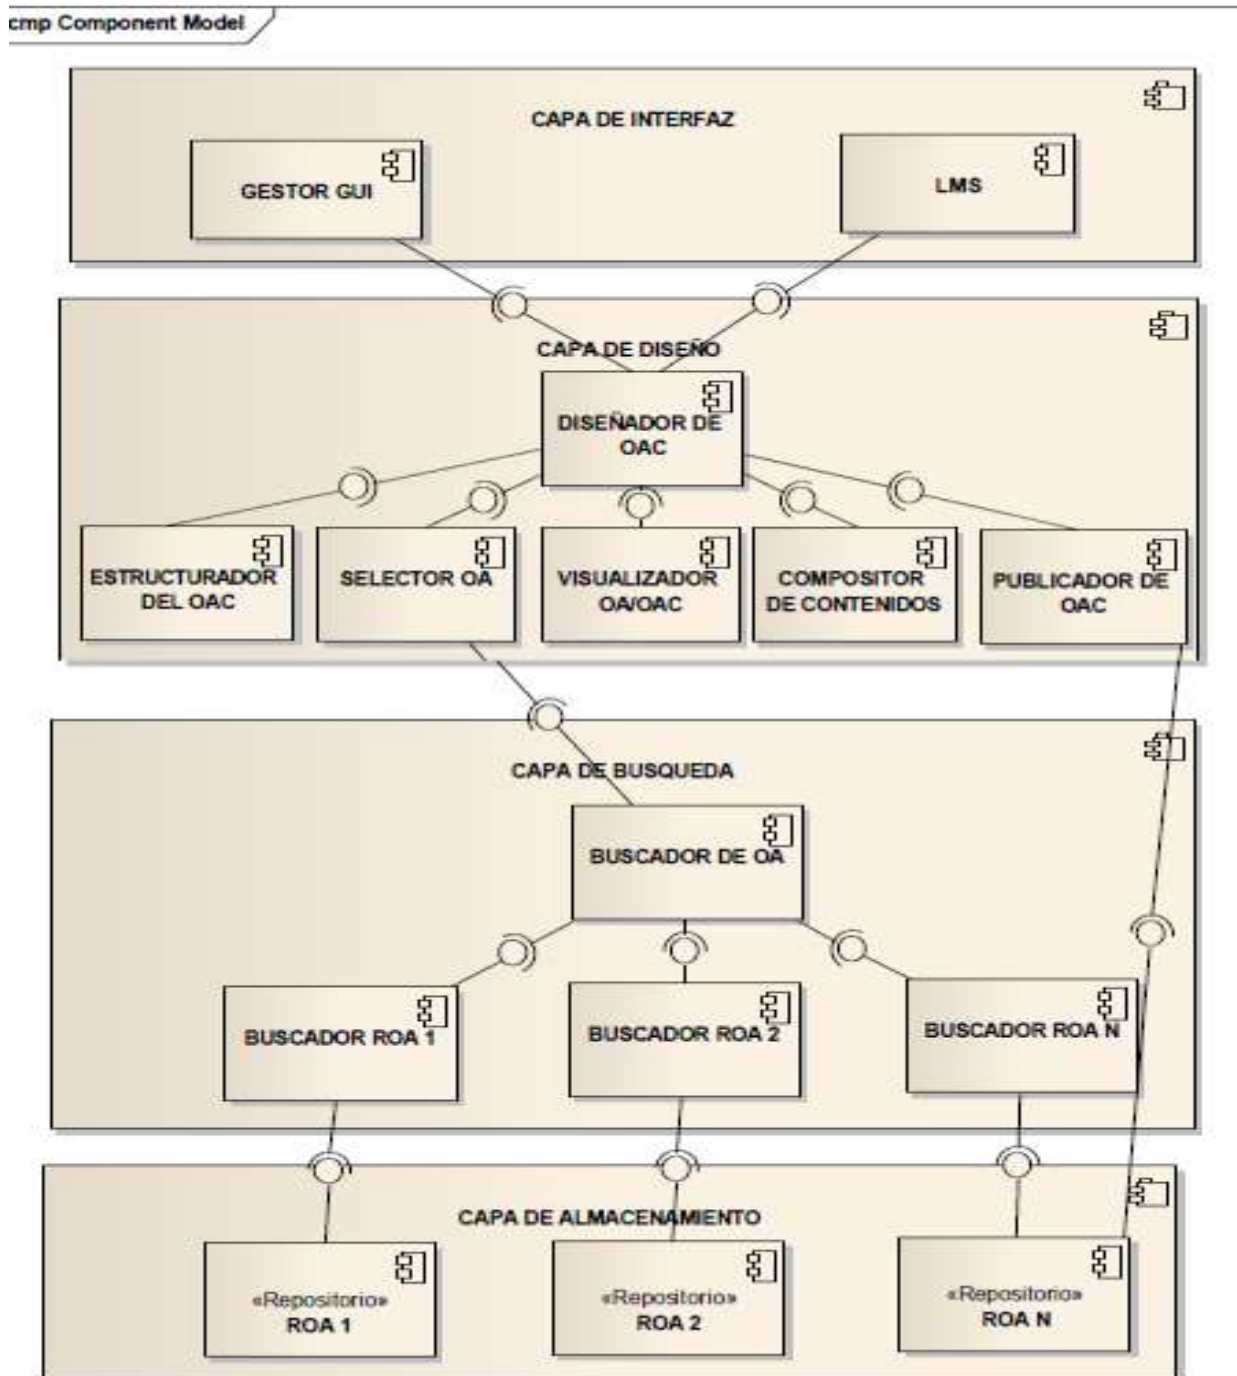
cmp Component Model

CAPA DE INTERFAZ

GESTOR GUI

LMS

CAPA DE DISEÑO

DISEÑADOR DE OAC

ESTRUCTURADOR DEL OAC

SELECTOR OA

VISUALIZADOR OA/OAC

COMPOSITOR DE CONTENIDOS

PUBLICADOR DE OAC

CAPA DE BUSQUEDA

BUSCADOR DE OA

BUSCADOR ROA 1

BUSCADOR ROA 2

BUSCADOR ROA N

CAPA DE ALMACENAMIENTO

«Repositorio» ROA 1

«Repositorio» ROA 2

«Repositorio» ROA N